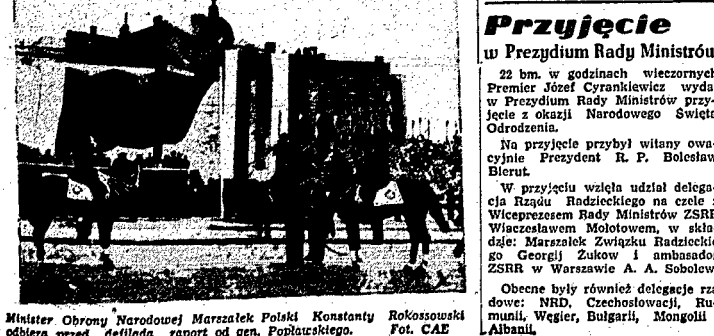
Minister Obrony Narodowej Marszałek Polski Konstanty Rokossowski odbiera przed defiladą raport od gen. Popławskiego. Fot. CAF

Przyjęcie
w Prezydium Rady Ministrów

22 bm. w godzinach wieczornych Premier Józef Cyrankiewicz wyda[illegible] w Prezydium Rady Ministrów przyjęcie z okazji Narodowego Święta Odrodzenia.

Na przyjęcie przybył witany owacyjnie Prezydent R. P. Bolesław Bierut.

W przyjęciu wzięła udział delegacja Rządu Radzieckiego na czele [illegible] Wiceprezesem Rady Ministrów ZSRR Wiaczesławem Mołotowem, w składzie: Marszałek Związku Radzieckiego Georgij Żukow i ambasado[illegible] ZSRR w Warszawie A. A. Sobolew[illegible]

Obecne były również delegacje rz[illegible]dowe: NRD, Czechosłowacji, Ru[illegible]munii, Węgier, Bułgarii, Mongolii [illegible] Albanii.